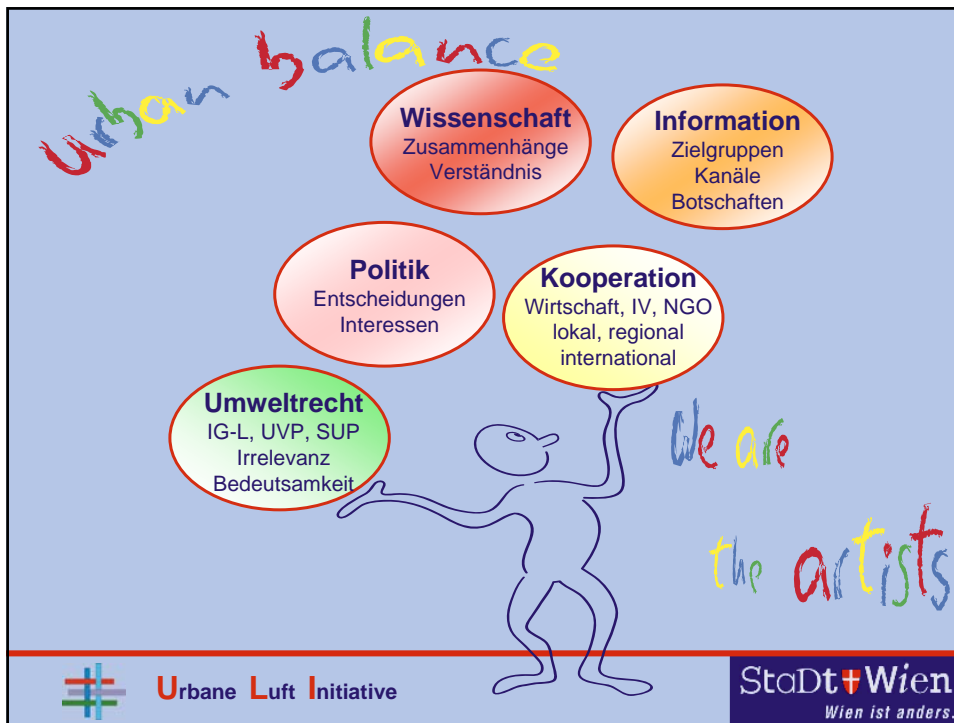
urban balance

Wissenschaft
Zusammenhänge
Verständnis

Information
Zielgruppen
Kanäle
Botschaften

Politik
Entscheidungen
Interessen

Kooperation
Wirtschaft, IV, NGO
lokal, regional
international

Umweltrecht
IG-L, UVP, SUP
Irrelevanz
Bedeutsamkeit

We are the artists

Urbane Luft Initiative

StaDt Wien
Wien ist anders.